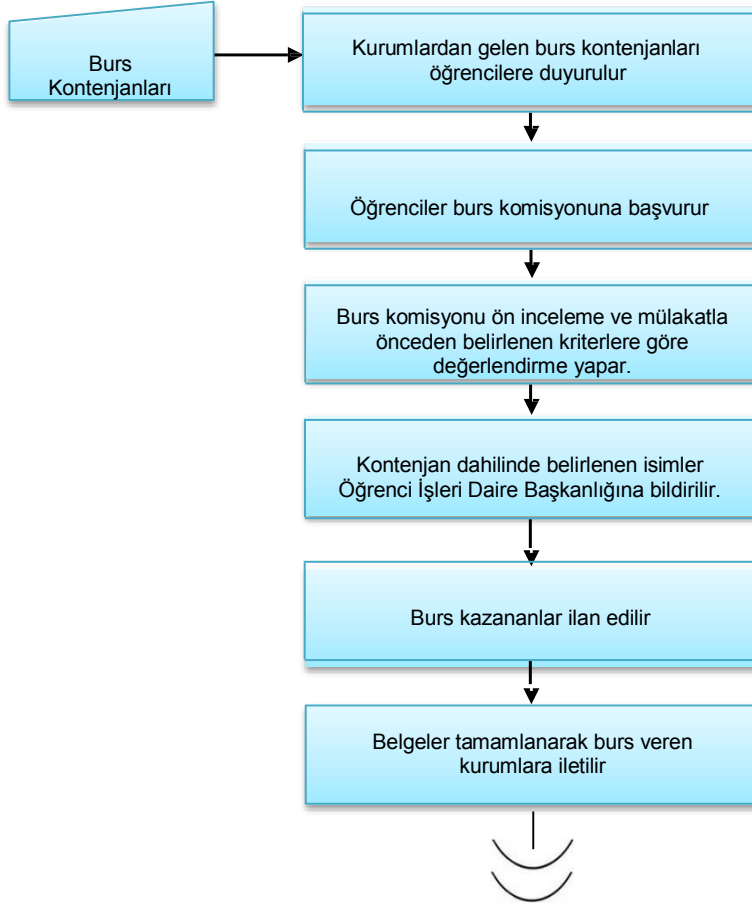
Burs Kontenjanları

Kurumlardan gelen burs kontenjanları öğrencilere duyurulur

Öğrenciler burs komisyonuna başvurur

Burs komisyonu ön inceleme ve mülakatla önceden belirlenen kriterlere göre değerlendirme yapar.

Kontenjan dahilinde belirlenen isimler Öğrenci İşleri Daire Başkanlığına bildirilir.

Burs kazananlar ilan edilir

Belgeler tamamlanarak burs veren kurumlara iletilir